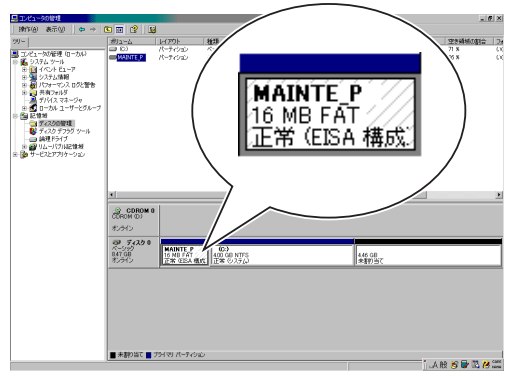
コンピュータの管理

操作(A) 表示(V)

ツリー

コンピュータの管理 (ローカル)
システム ツール
イベント ビューア
システム情報
パフォーマンス ログと警告
共有フォルダ
デバイス マネージャ
ローカル ユーザーとグループ
記憶域
ディスクの管理
ディスク デフラグ ツール
論理ドライブ
リムーバブル記憶域
サービスとアプリケーション

ボリューム | レイアウト | 種類 | 空き領域の割合
(C:) | パーティション | ベ | 71 %
MAINTE_P | パーティション | ベ | 76 %

MAINTE_P
16 MB FAT
正常 (EISA 構成

CDROM 0
CDROM (D:)
オンライン

ディスク 0
ベーシック
8.47 GB
オンライン

MAINTE_P
16 MB FAT
正常 (EISA 構成)

(C:)
4.00 GB NTFS
正常 (システム)

4.46 GB
未割り当て

未割り当て プライマリ パーティション

A 般